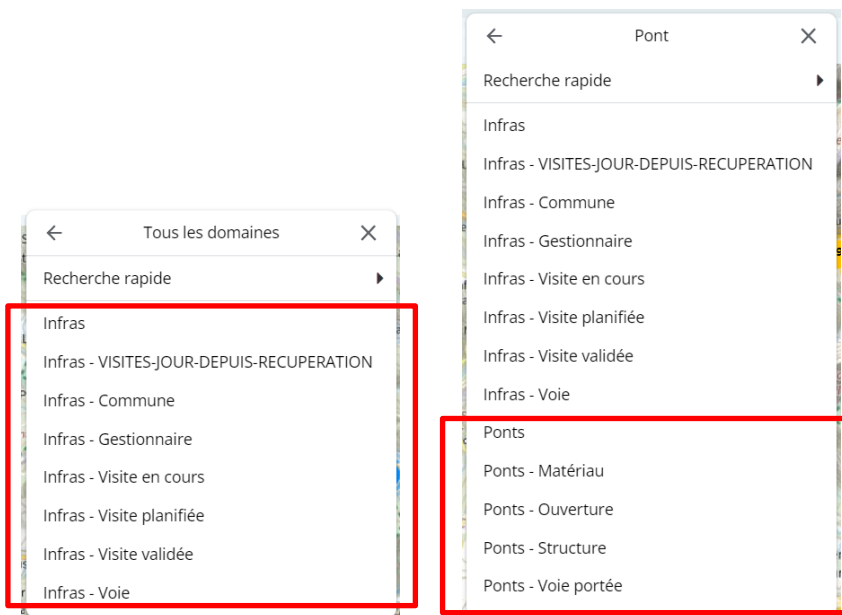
←
Tous les domaines
×

Recherche rapide

Infras

Infras - VISITES-JOUR-DEPUIS-RECUPERATION

Infras - Commune

Infras - Gestionnaire

Infras - Visite en cours

Infras - Visite planifiée

Infras - Visite validée

Infras - Voie

←
Pont
×

Recherche rapide

Infras

Infras - VISITES-JOUR-DEPUIS-RECUPERATION

Infras - Commune

Infras - Gestionnaire

Infras - Visite en cours

Infras - Visite planifiée

Infras - Visite validée

Infras - Voie

Ponts

Ponts - Matériau

Ponts - Ouverture

Ponts - Structure

Ponts - Voie portée